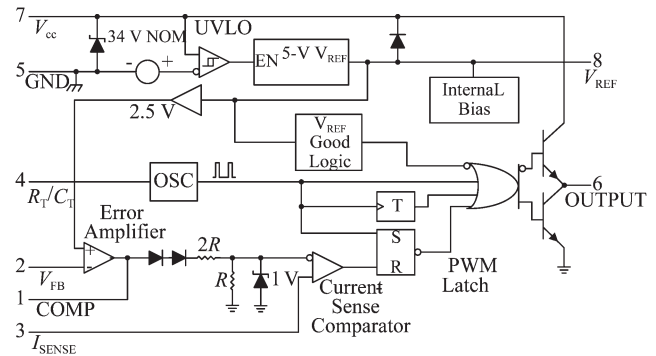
7
$V_{cc}$
34 V NOM
UVLO
5
GND
-
+
EN
5-V $V_{REF}$
8
$V_{REF}$
InternaL Bias
2.5 V
$V_{REF}$ Good Logic
4
$R_T/C_T$
OSC
T
6
OUTPUT
Error Amplifier
2R
S
R
PWM Latch
2
$V_{FB}$
-
+
R
1 V
Current Sense Comparator
1
COMP
3
$I_{SENSE}$